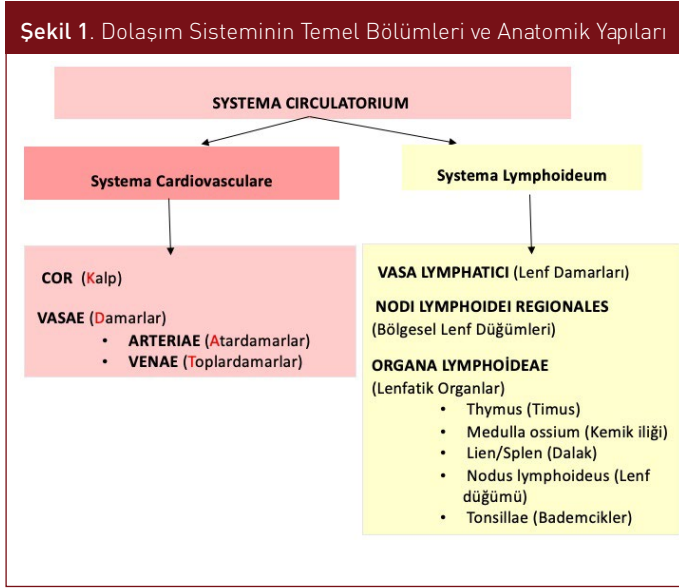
Şekil 1. Dolaşım Sisteminin Temel Bölümleri ve Anatomik Yapıları

SYSTEMA CIRCULATORIUM

Systema Cardiovasculare

Systema Lymphoideum

COR (Kalp)

VASAE (Damarlar)
• ARTERIAE (Atardamarlar)
• VENAE (Toplardamarlar)

VASA LYMPHATICI (Lenf Damarları)

NODI LYMPHOIDEI REGIONALES (Bölgesel Lenf Düğümleri)

ORGANA LYMPHOİDEAE (Lenfatik Organlar)
• Thymus (Timus)
• Medulla ossium (Kemik iliği)
• Lien/Splen (Dalak)
• Nodus lymphoideus (Lenf düğümü)
• Tonsillae (Bademcikler)